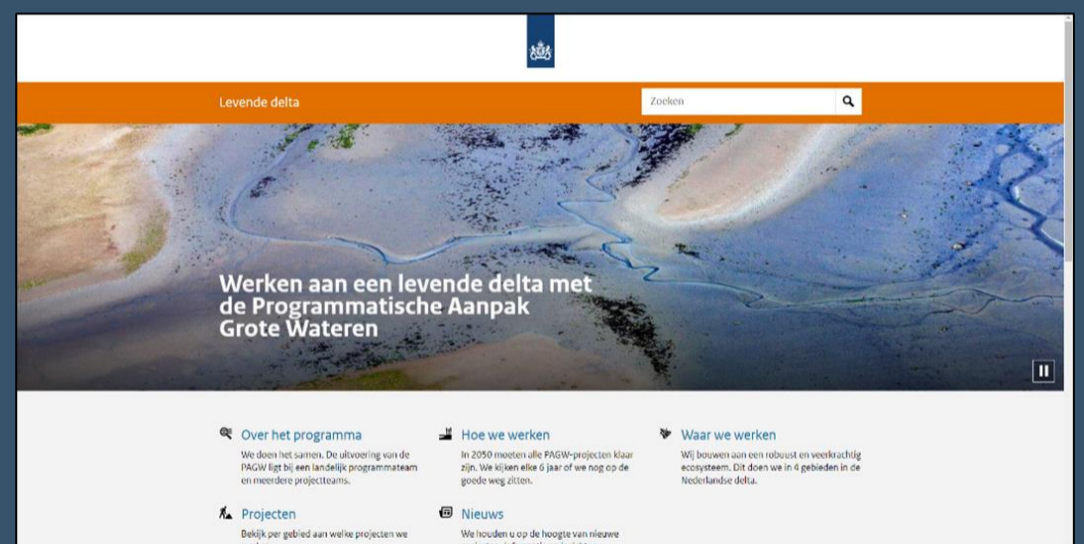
Levende delta

Zoeken

Werken aan een levende delta met de Programmatische Aanpak Grote Wateren

Over het programma

We doen het samen. De uitvoering van de PAGW ligt bij een landelijk programmateam en meerdere projectteams.

Hoe we werken

In 2050 moeten alle PAGW-projecten klaar zijn. We kijken elke 6 jaar of we nog op de goede weg zitten.

Waar we werken

Wij bouwen aan een robuust en veerkrachtig ecosysteem. Dit doen we in 4 gebieden in de Nederlandse delta.

Projecten

Bekijk per gebied aan welke projecten we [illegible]

Nieuws

We houden u op de hoogte van nieuwe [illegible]